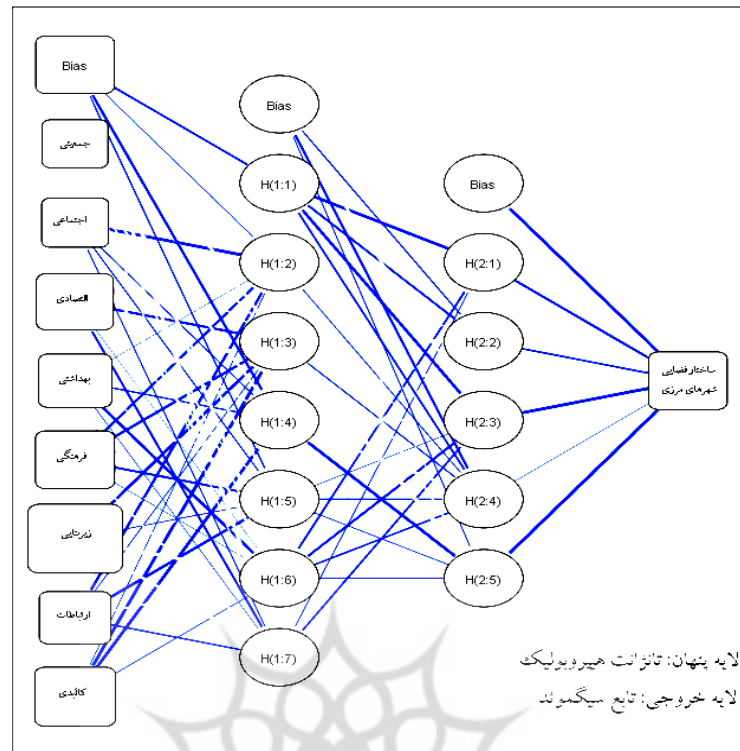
Bias
جمعیتی
اجتماعی
اقتصادی
بهداشتی
فرهنگی
زیربنایی
ارتباطات
کالبدی

Bias
H(1:1)
H(1:2)
H(1:3)
H(1:4)
H(1:5)
H(1:6)
H(1:7)

Bias
H(2:1)
H(2:2)
H(2:3)
H(2:4)
H(2:5)

ساختار فضایی شهرهای مرزی

لایه پنهان: تانژانت هیپربولیک
لایه خروجی: تابع سیگموئید